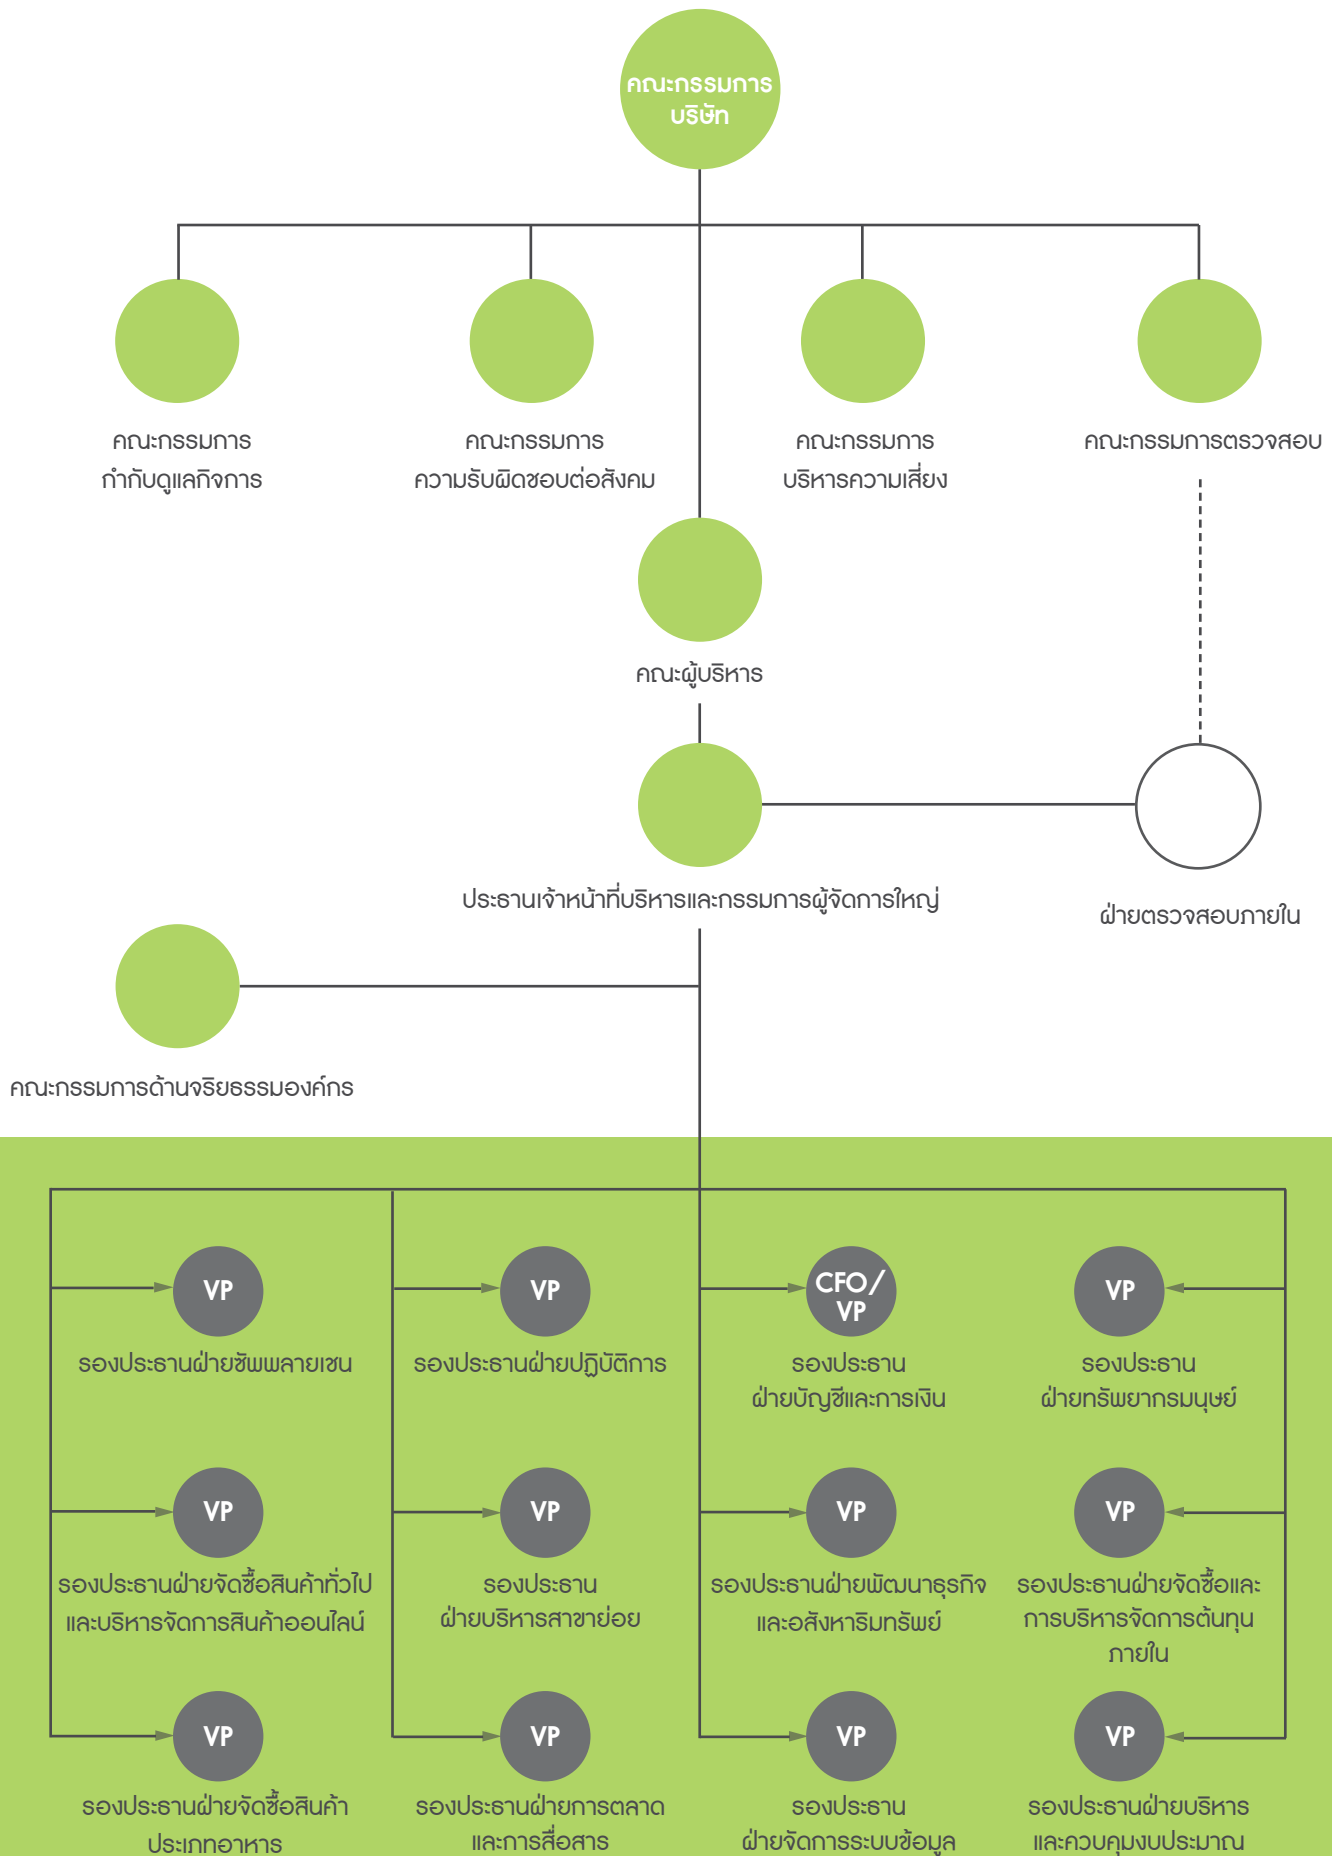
คณะกรรมการ
บริษัท

คณะกรรมการ
กำกับดูแลกิจการ

คณะกรรมการ
ความรับผิดชอบต่อสังคม

คณะกรรมการ
บริหารความเสี่ยง

คณะกรรมการตรวจสอบ

คณะผู้บริหาร

ประธานเจ้าหน้าที่บริหารและกรรมการผู้จัดการใหญ่

ฝ่ายตรวจสอบภายใน

คณะกรรมการด้านจริยธรรมองค์กร

VP
รองประธานฝ่ายซัพพลายเชน

VP
รองประธานฝ่ายปฏิบัติการ

CFO/
VP
รองประธาน
ฝ่ายบัญชีและการเงิน

VP
รองประธาน
ฝ่ายทรัพยากรมนุษย์

VP
รองประธานฝ่ายจัดซื้อสินค้าทั่วไป
และบริหารจัดการสินค้าออนไลน์

VP
รองประธาน
ฝ่ายบริหารสาขาย่อย

VP
รองประธานฝ่ายพัฒนาธุรกิจ
และอสังหาริมทรัพย์

VP
รองประธานฝ่ายจัดซื้อและ
การบริหารจัดการต้นทุน
ภายใน

VP
รองประธานฝ่ายจัดซื้อสินค้า
ประเภทอาหาร

VP
รองประธานฝ่ายการตลาด
และการสื่อสาร

VP
รองประธาน
ฝ่ายจัดการระบบข้อมูล

VP
รองประธานฝ่ายบริหาร
และควบคุมงบประมาณ